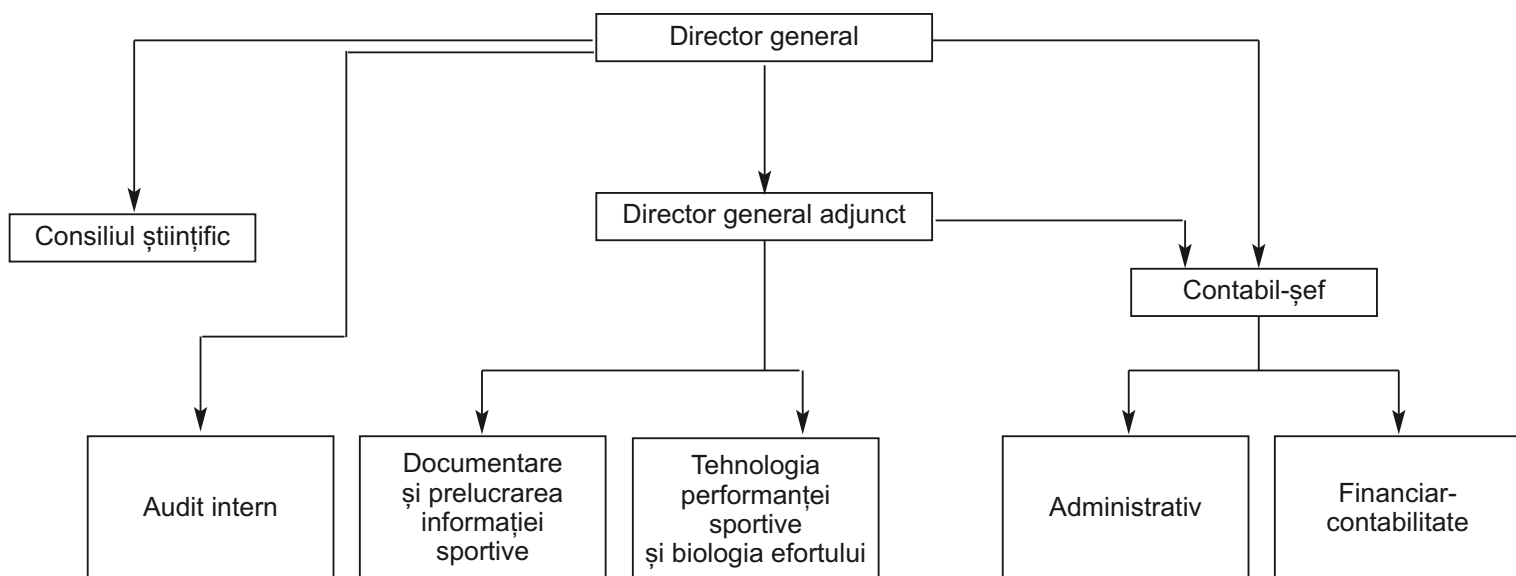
Director general

Consiliul științific

Director general adjunct

Contabil-șef

Audit intern

Documentare și prelucrarea informației sportive

Tehnologia performanței sportive și biologia efortului

Administrativ

Financiar-contabilitate